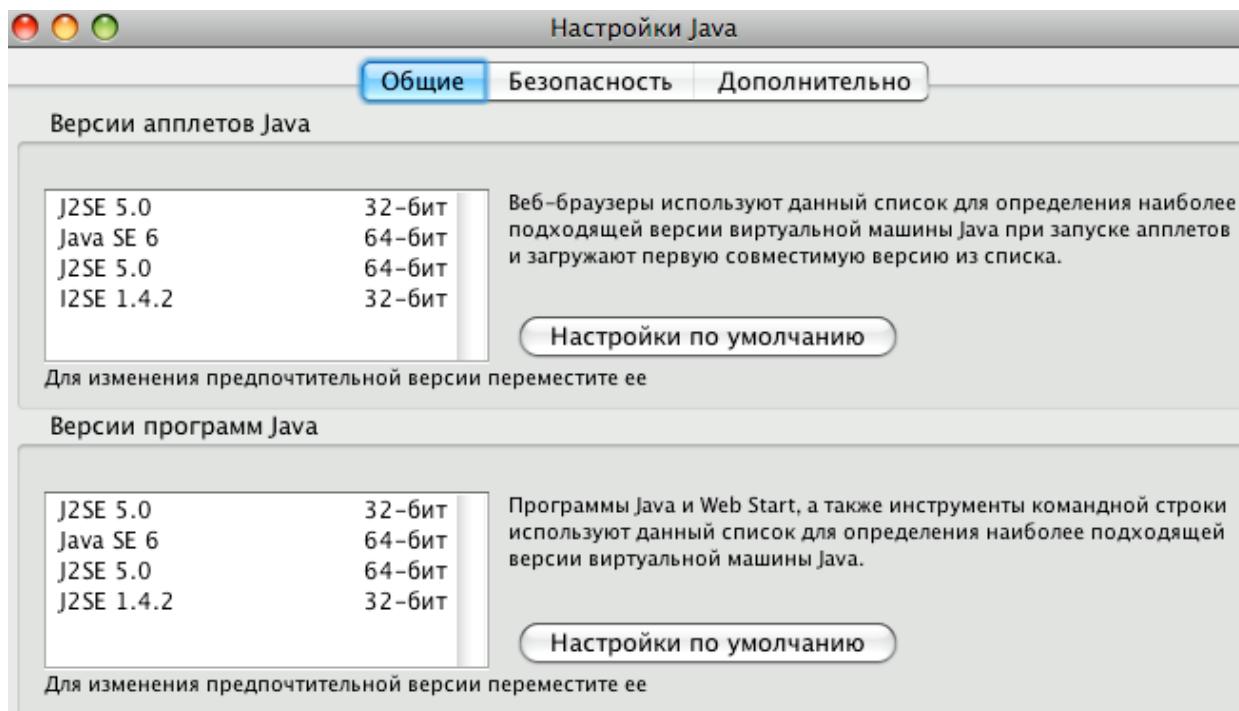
Настройки Java

Общие | Безопасность | Дополнительно

Версии апплетов Java

| | |
|---|---|
| J2SE 5.0 | 32-бит |
| Java SE 6 | 64-бит |
| J2SE 5.0 | 64-бит |
| J2SE 1.4.2 | 32-бит |

Веб-браузеры используют данный список для определения наиболее подходящей версии виртуальной машины Java при запуске апплетов и загружают первую совместимую версию из списка.

Настройки по умолчанию

Для изменения предпочтительной версии переместите ее

Версии программ Java

| | |
|---|---|
| J2SE 5.0 | 32-бит |
| Java SE 6 | 64-бит |
| J2SE 5.0 | 64-бит |
| J2SE 1.4.2 | 32-бит |

Программы Java и Web Start, а также инструменты командной строки используют данный список для определения наиболее подходящей версии виртуальной машины Java.

Настройки по умолчанию

Для изменения предпочтительной версии переместите ее